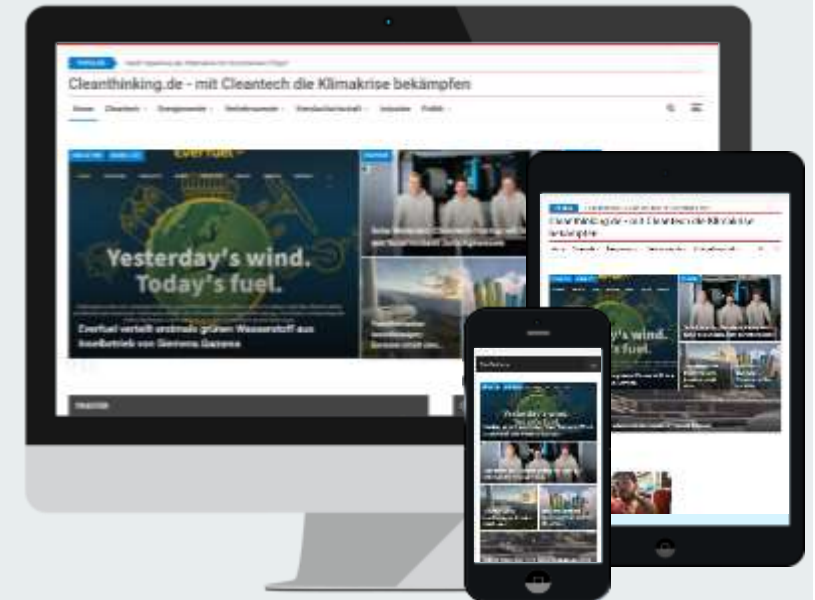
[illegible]

Cleanthinking.de - mit Cleantech die Klimakrise bekämpfen

Home Cleantech Energiewende Verkehrswende Kreislaufwirtschaft Industrie Politik

Everfuel

Yesterday's wind. Today's fuel.

Everfuel verteilt erstmals grünen Wasserstoff aus Inselbetrieb von Siemens Gamesa

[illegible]

Cleanthinking.de - mit Cleantech die Klimakrise bekämpfen

's wind. fuel.

Yesterday's wind. Today's fuel.